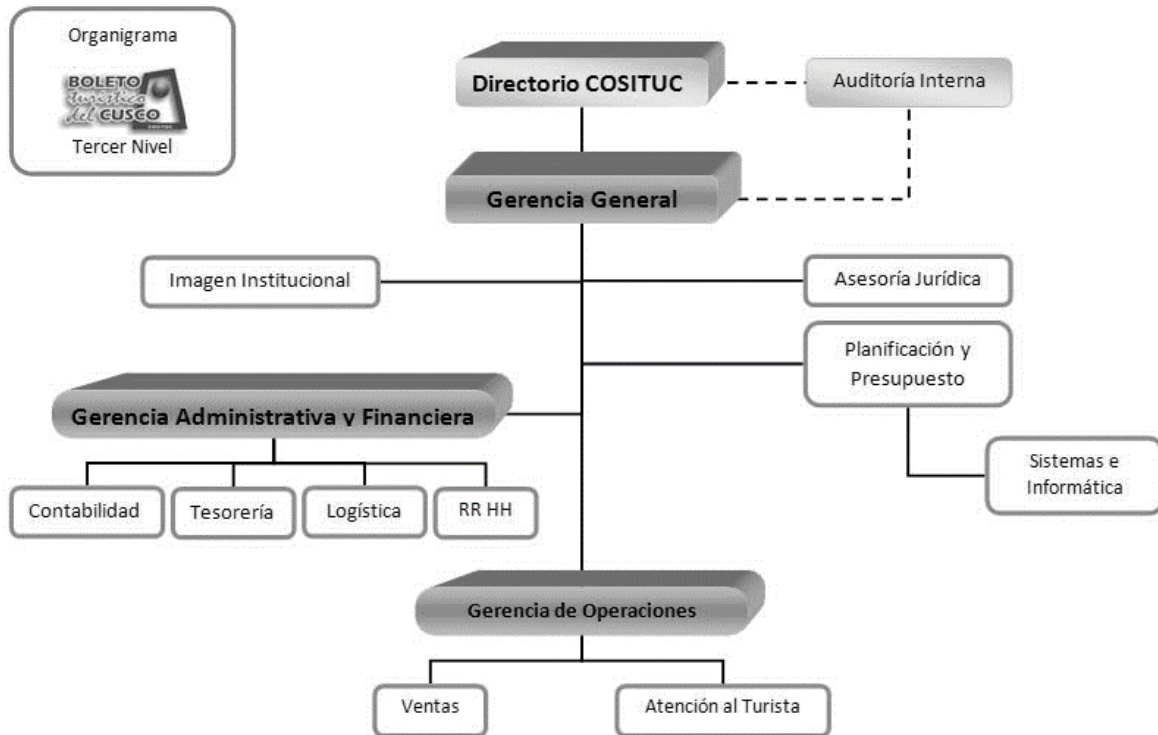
Organigrama

BOLETO turístico del CUSCO

Tercer Nivel

Directorio COSITUC

Auditoría Interna

Gerencia General

Imagen Institucional

Asesoría Jurídica

Planificación y Presupuesto

Gerencia Administrativa y Financiera

Sistemas e Informática

Contabilidad

Tesorería

Logística

RR HH

Gerencia de Operaciones

Ventas

Atención al Turista